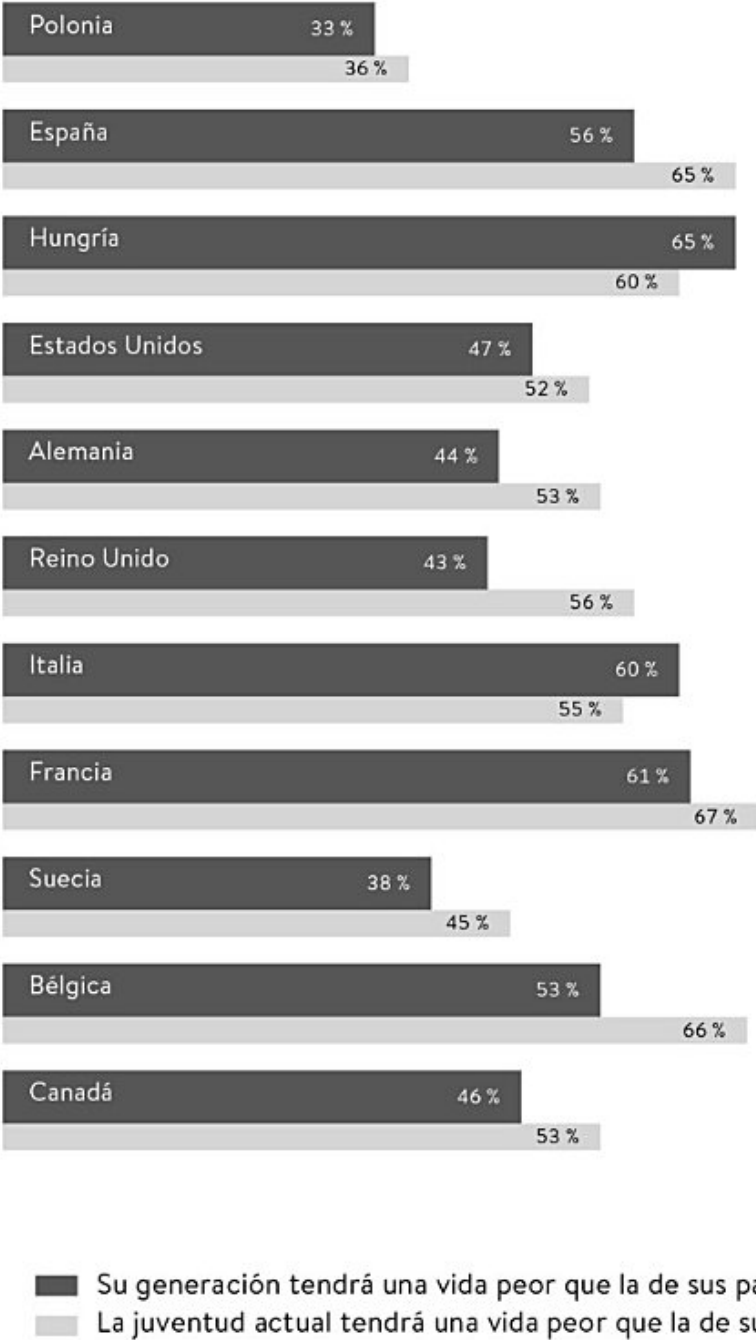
Polonia 33 %
36 %

España 56 %
65 %

Hungría 65 %
60 %

Estados Unidos 47 %
52 %

Alemania 44 %
53 %

Reino Unido 43 %
56 %

Italia 60 %
55 %

Francia 61 %
67 %

Suecia 38 %
45 %

Bélgica 53 %
66 %

Canadá 46 %
53 %

Su generación tendrá una vida peor que la de sus pa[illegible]
La juventud actual tendrá una vida peor que la de su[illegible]